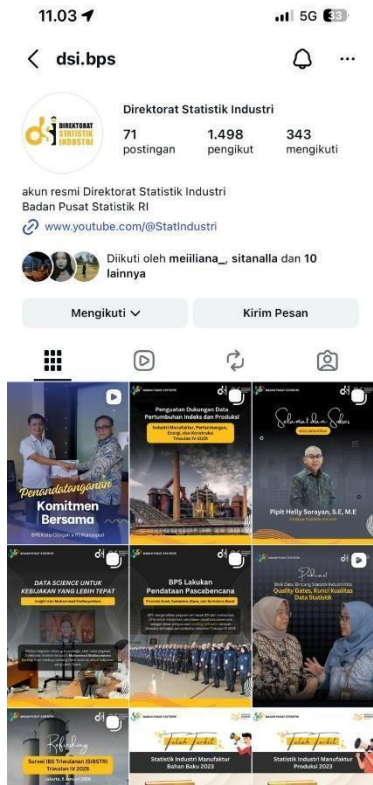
11.03

5G 33

dsi.bps

DIREKTORAT STATISTIK INDUSTRI

Direktorat Statistik Industri

71 postingan

1.498 pengikut

343 mengikuti

akun resmi Direktorat Statistik Industri
Badan Pusat Statistik RI

www.youtube.com/@StatIndustri

Diikuti oleh meiiliana_, sitanalla dan 10 lainnya

Mengikuti

Kirim Pesan

Penandatanganan Komitmen Bersama

Penguatan Dukungan Data Pertumbuhan Indeks dan Produksi

Industri Manufaktur, Pertambangan, Energi, dan Konstruksi Triwulan IV 2025

Selamat dan Sukses

Pipit Helly Soraya, S.E, M.E

DATA SCIENCE UNTUK KEBIJAKAN YANG LEBIH TEPAT

BPS Lakukan Pendataan Pascabencana

Podcast

Quality Gates, Kunci Kualitas Data Statistik

Refreshing

Survei IBS Triwulanan (SIBSTR) Triwulan IV 2025

Telah Terbit

Statistik Industri Manufaktur Bahan Baku 2023

Telah Terbit

Statistik Industri Manufaktur Produksi 2023